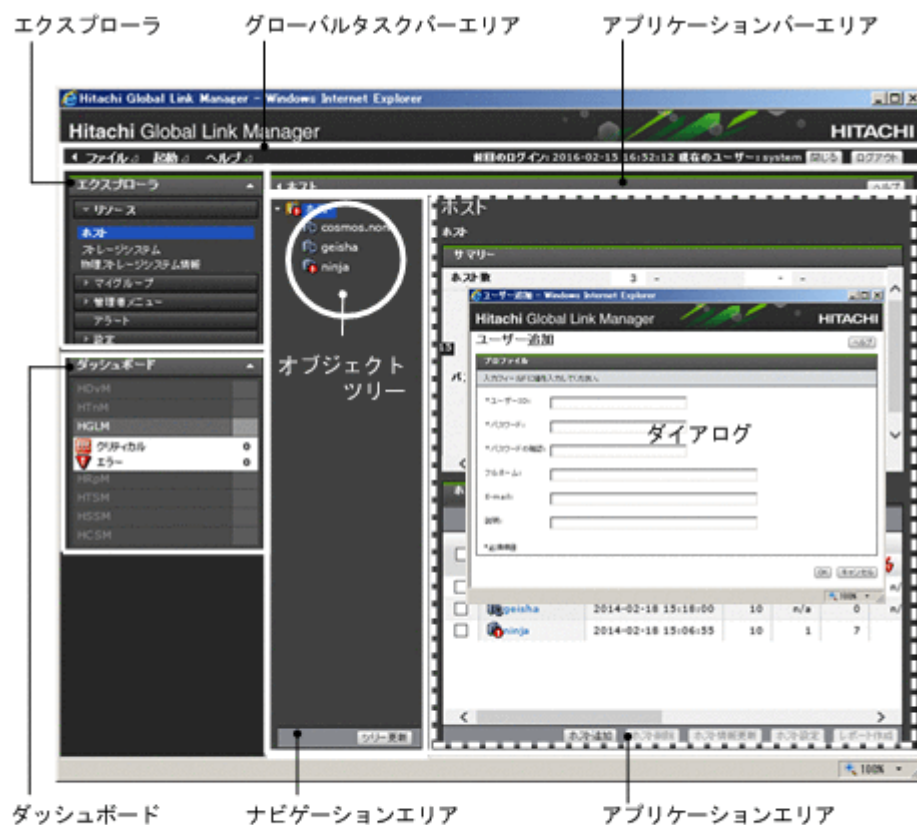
エクスプローラ
グローバルタスクバーエリア
アプリケーションバーエリア

Hitachi Global Link Manager - Windows Internet Explorer
Hitachi Global Link Manager
HITACHI
ファイル　起動　ヘルプ
前回のログイン: 2016-02-15 16:52:12 現在のユーザー: system 閉じる ログアウト

エクスプローラ
リソース
ホスト
ストレージシステム
物理ストレージシステム情報
マイグループ
管理者メニュー
アラート
設定

ダッシュボード
HDvM
HTnM
HGLM
クリティカル 0
エラー 0
HRpM
HTSM
HSSM
HCSM

ホスト
ホスト
cosmos.non
geisha
ninja
ツリー更新

オブジェクト
ツリー

ホスト
ホスト
サマリー
ホスト数 3

ユーザー追加 - Windows Internet Explorer
Hitachi Global Link Manager
HITACHI
ユーザー追加
ヘルプ
プロファイル
入力フィールドに値を入力してください。
*ユーザーID:
*パスワード:
*パスワードの確認:
フルネーム:
E-mail:
説明:
*必須項目
OK キャンセル

ダイアログ

geisha 2014-02-18 15:18:00 10 n/a 0 n/
ninja 2014-02-18 15:06:55 10 1 7

ホスト追加 ホスト削除 ホスト情報更新 ホスト設定 レポート作成
100%

ダッシュボード
ナビゲーションエリア
アプリケーションエリア